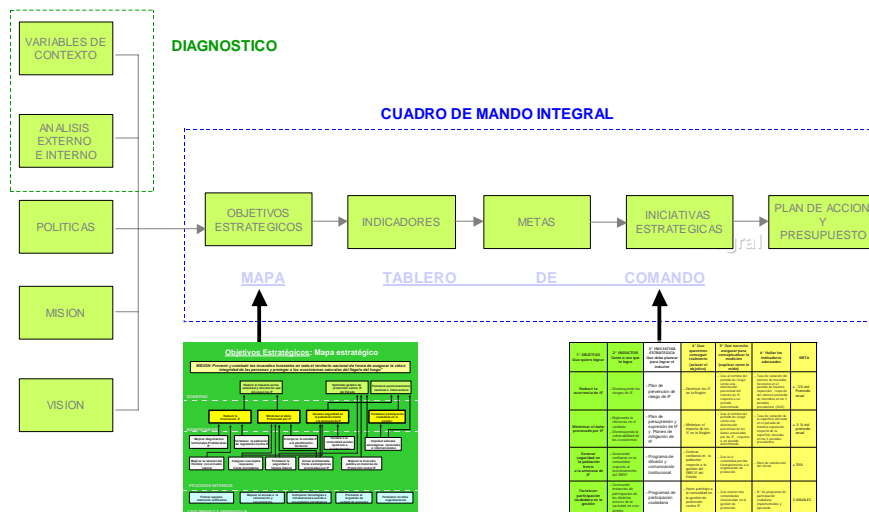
VARIABLES DE CONTEXTO

DIAGNOSTICO

ANALISIS EXTERNO E INTERNO

CUADRO DE MANDO INTEGRAL

POLITICAS

OBJETIVOS ESTRATEGICOS

INDICADORES

METAS

INICIATIVAS ESTRATEGICAS

PLAN DE ACCION Y PRESUPUESTO

MAPA

TABLERO DE COMANDO

MISION

VISION

Objetivos Estratégicos: Mapa estratégico

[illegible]